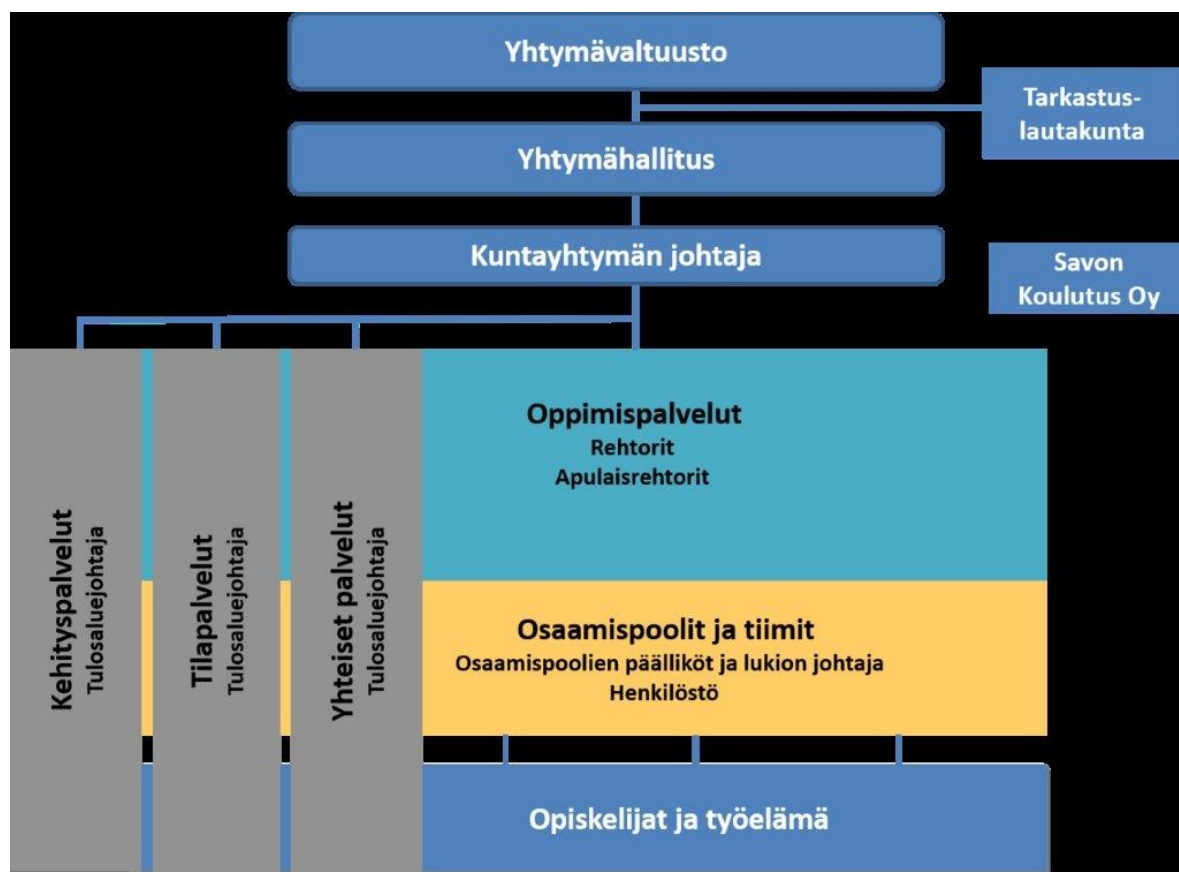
Yhtymävaltuusto

Tarkastus-lautakunta

Yhtymähallitus

Kuntayhtymän johtaja

Savon Koulutus Oy

Kehityspalvelut
Tulosaluejohtaja

Tilapalvelut
Tulosaluejohtaja

Yhteiset palvelut
Tulosaluejohtaja

Oppimispalvelut
Rehtorit
Apulaisrehtorit

Osaamispoolit ja tiimit
Osaamispoolien päälliköt ja lukion johtaja
Henkilöstö

Opiskelijat ja työelämä